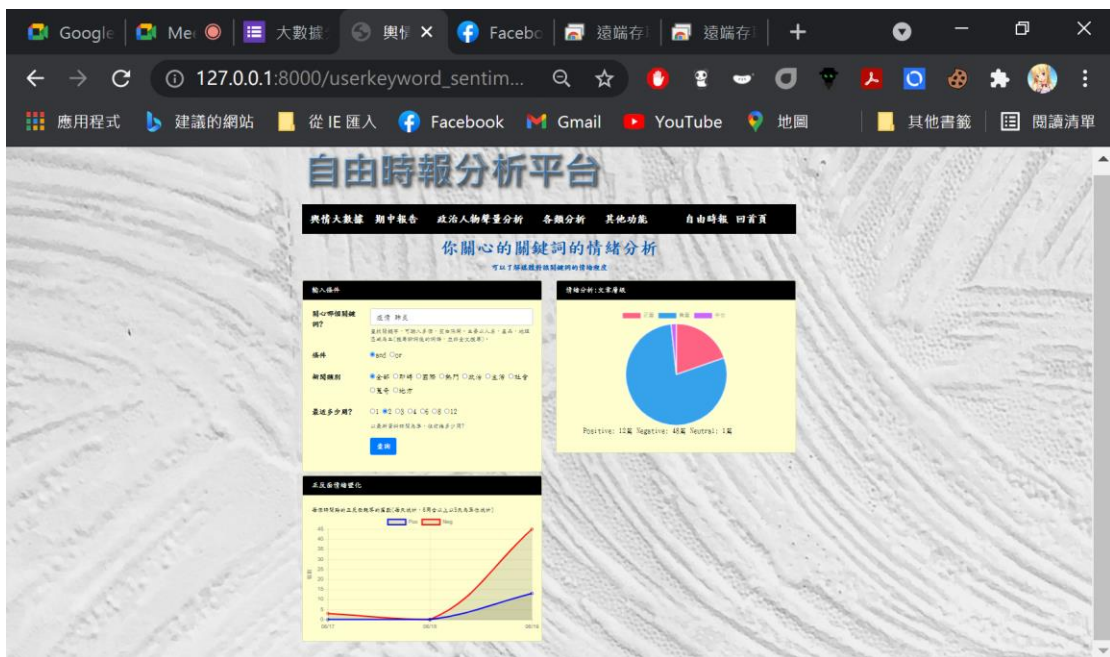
Google | Me | 大數據 | 輿情 × | Facebo | 遠端存 | 遠端存 | +

127.0.0.1:8000/userkeyword_sentim...

應用程式 | 建議的網站 | 從 IE 匯入 | Facebook | Gmail | YouTube | 地圖 | 其他書籤 | 閱讀清單

自由時報分析平台

輿情大數據 期中報告 政治人物聲量分析 各類分析 其他功能 自由時報 回首頁

你關心的關鍵詞的情緒分析

可以了解提供該關鍵詞的情緒程度

輸入條件

關心哪個關鍵詞?
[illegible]

條件
and or

新聞類別
全部 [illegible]

最近多少周?
1 2 3 4 6 8 12

查詢

情緒分析:文章層級

Positive: 12篇 Negative: 48篇 Neutral: 1篇

正反面情緒變化

Pos Neg

45 40 35 30 25 20 15 10 5 0

08/17 08/18 08/19